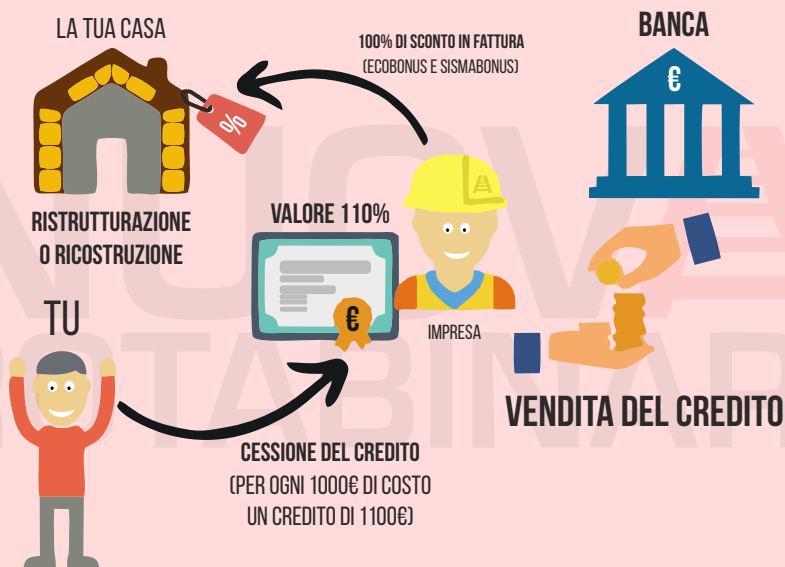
LA TUA CASA

%

100% DI SCONTO IN FATTURA
(ECOBONUS E SISMABONUS)

BANCA

€

RISTRUTTURAZIONE
O RICOSTRUZIONE

VALORE 110%

€

IMPRESA

TU

VENDITA DEL CREDITO

CESSIONE DEL CREDITO
(PER OGNI 1000€ DI COSTO
UN CREDITO DI 1100€)

NUOVA
MOTABINARIA